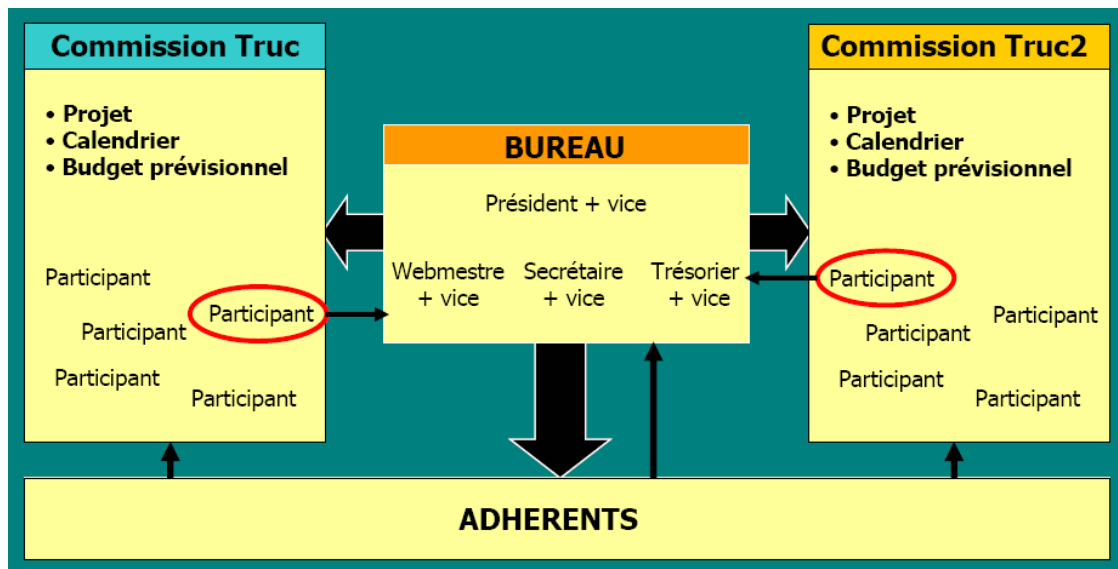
Commission Truc

• Projet
• Calendrier
• Budget prévisionnel

Participant

Participant

Participant

Participant

Participant

BUREAU

Président + vice

Webmestre + vice

Secrétaire + vice

Trésorier + vice

Commission Truc2

• Projet
• Calendrier
• Budget prévisionnel

Participant

Participant

Participant

Participant

Participant

ADHERENTS